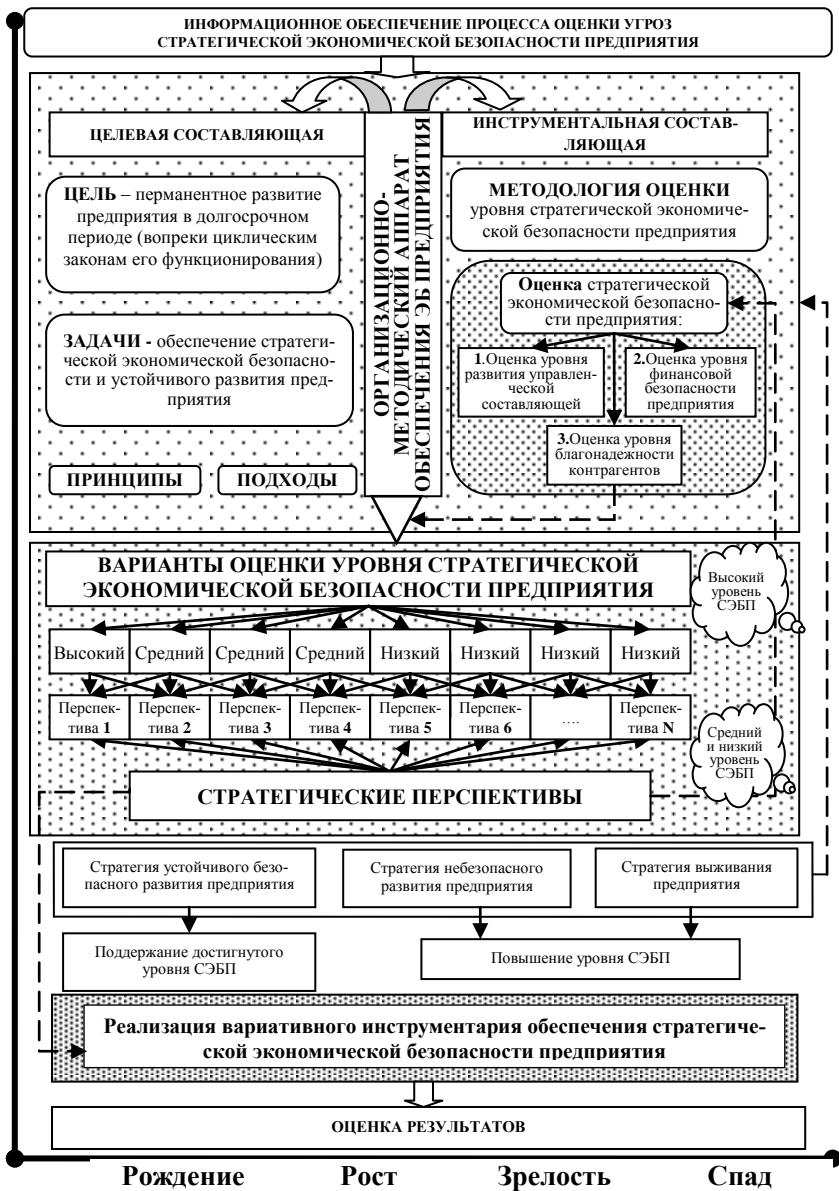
ИНФОРМАЦИОННОЕ ОБЕСПЕЧЕНИЕ ПРОЦЕССА ОЦЕНКИ УГРОЗ СТРАТЕГИЧЕСКОЙ ЭКОНОМИЧЕСКОЙ БЕЗОПАСНОСТИ ПРЕДПРИЯТИЯ

ЦЕЛЕВАЯ СОСТАВЛЯЮЩАЯ

ОРГАНИЗАЦИОННО-МЕТОДИЧЕСКИЙ АППАРАТ ОБЕСПЕЧЕНИЯ ЭБ ПРЕДПРИЯТИЯ

ИНСТРУМЕНТАЛЬНАЯ СОСТАВЛЯЮЩАЯ

ЦЕЛЬ – перманентное развитие предприятия в долгосрочном периоде (вопреки циклическим законам его функционирования)

МЕТОДОЛОГИЯ ОЦЕНКИ уровня стратегической экономической безопасности предприятия

Оценка стратегической экономической безопасности предприятия:

ЗАДАЧИ - обеспечение стратегической экономической безопасности и устойчивого развития предприятия

1.Оценка уровня развития управленческой составляющей

2.Оценка уровня финансовой безопасности предприятия

3.Оценка уровня благонадежности контрагентов

ПРИНЦИПЫ

ПОДХОДЫ

ВАРИАНТЫ ОЦЕНКИ УРОВНЯ СТРАТЕГИЧЕСКОЙ ЭКОНОМИЧЕСКОЙ БЕЗОПАСНОСТИ ПРЕДПРИЯТИЯ

Высокий уровень СЭБП

| Высокий | Средний | Средний | Средний | Низкий | Низкий | Низкий | Низкий |
|---|---|---|---|---|---|---|---|
| Перспектива 1 | Перспектива 2 | Перспектива 3 | Перспектива 4 | Перспектива 5 | Перспектива 6 | .... | Перспектива N |

Средний и низкий уровень СЭБП

СТРАТЕГИЧЕСКИЕ ПЕРСПЕКТИВЫ

Стратегия устойчивого безопасного развития предприятия

Стратегия небезопасного развития предприятия

Стратегия выживания предприятия

Поддержание достигнутого уровня СЭБП

Повышение уровня СЭБП

Реализация вариативного инструментария обеспечения стратегической экономической безопасности предприятия

ОЦЕНКА РЕЗУЛЬТАТОВ

Рождение Рост Зрелость Спад